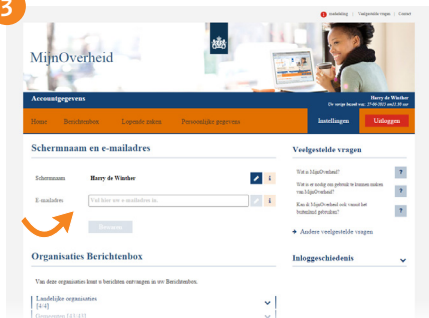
3

Instellingen | Veelgestelde vragen | Contact

MijnOverheid

Accountgegevens

Harry de Winther
Uw vorige bezoek was: 27-08-2015 om 21.30 uur

Home | Berichtenbox | Lopende zaken | Persoonlijke gegevens | Instellingen | Uitloggen

Schermnaam en e-mailadres

Schermnaam | Harry de Winther

E-mailadres | Vul hier uw e-mailadres in.

Bewaren

Organisaties Berichtenbox

Van deze organisaties kunt u berichten ontvangen in uw Berichtenbox.

Landelijke organisaties
[4/4]

Gemeenten [13/415]

Veelgestelde vragen

Wat is MijnOverheid?

Wat is er nodig om gebruik te kunnen maken van MijnOverheid?

Kan ik MijnOverheid ook voor het bedrijfsleven gebruiken?

→ Andere veelgestelde vragen

Inloggeschiedenis